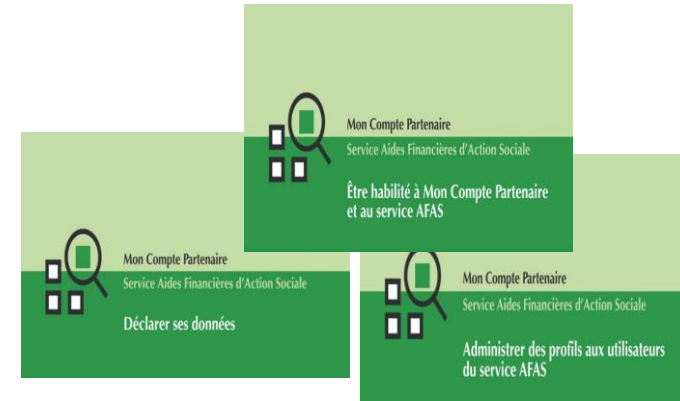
Mon Compte Partenaire
Service Aides Financières d'Action Sociale
Être habilité à Mon Compte Partenaire et au service AFAS

Mon Compte Partenaire
Service Aides Financières d'Action Sociale
Déclarer ses données

Mon Compte Partenaire
Service Aides Financières d'Action Sociale
Administrer des profils aux utilisateurs du service AFAS